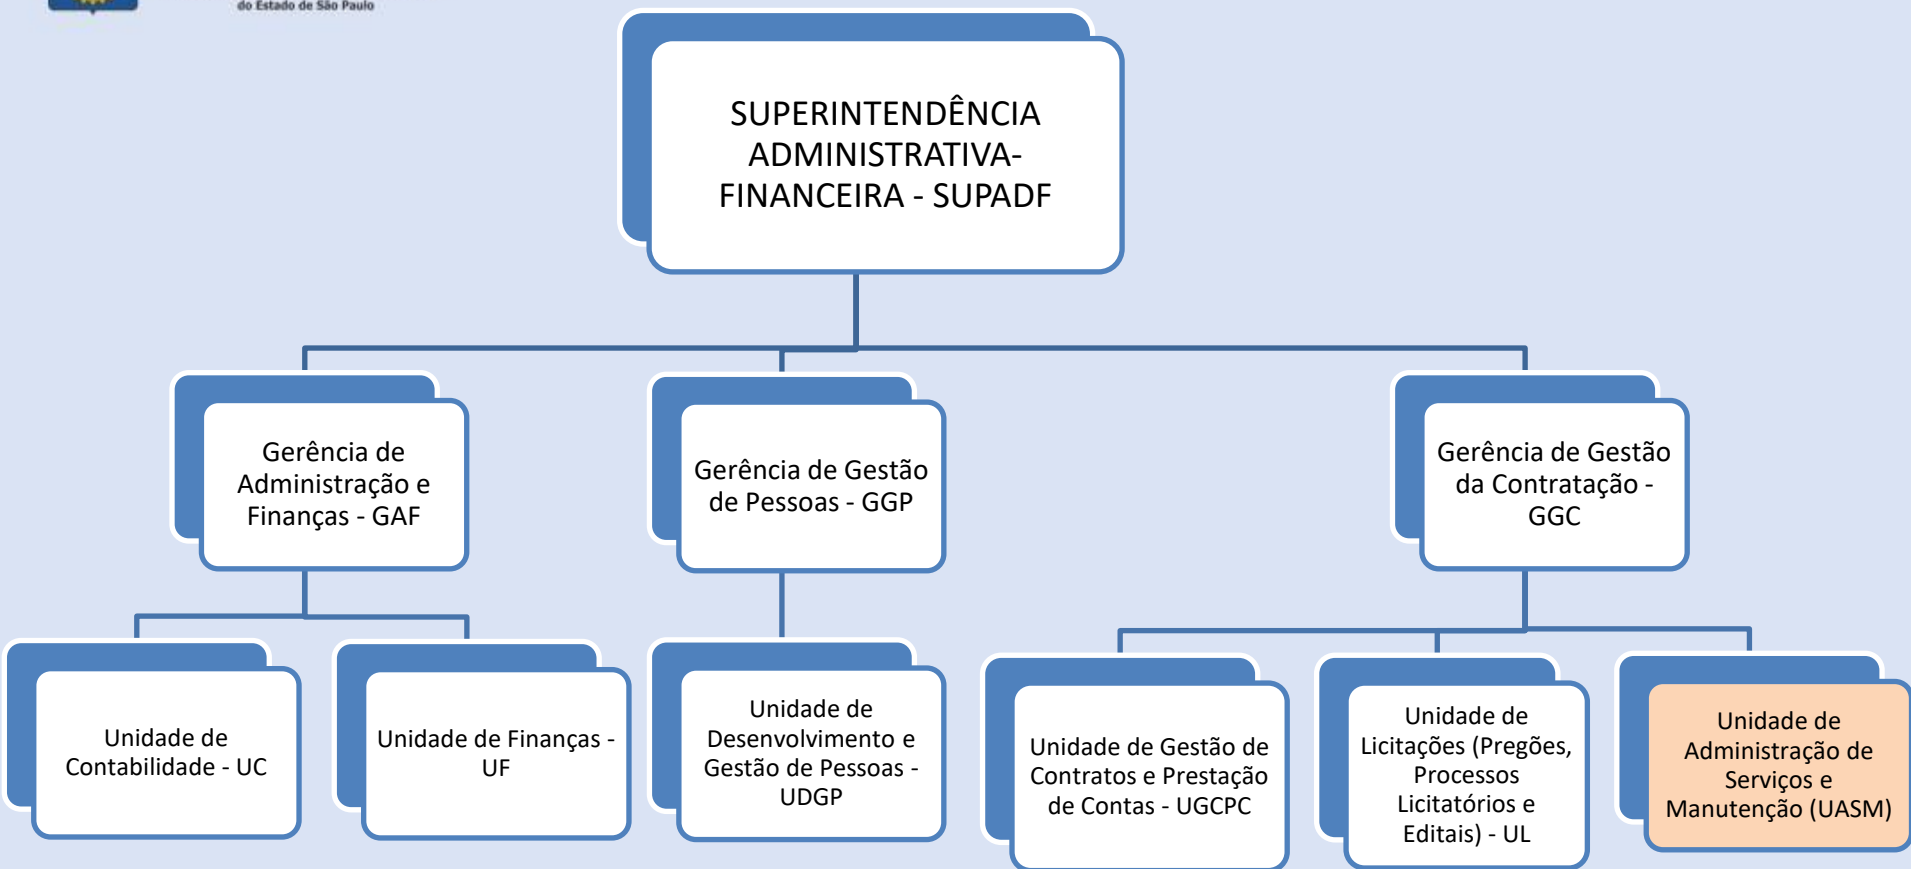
do Estado de São Paulo

SUPERINTENDÊNCIA ADMINISTRATIVA-FINANCEIRA - SUPADF

Gerência de Administração e Finanças - GAF

Gerência de Gestão de Pessoas - GGP

Gerência de Gestão da Contratação - GGC

Unidade de Contabilidade - UC

Unidade de Finanças - UF

Unidade de Desenvolvimento e Gestão de Pessoas - UDGP

Unidade de Gestão de Contratos e Prestação de Contas - UGCPC

Unidade de Licitações (Pregões, Processos Licitatórios e Editais) - UL

Unidade de Administração de Serviços e Manutenção (UASM)